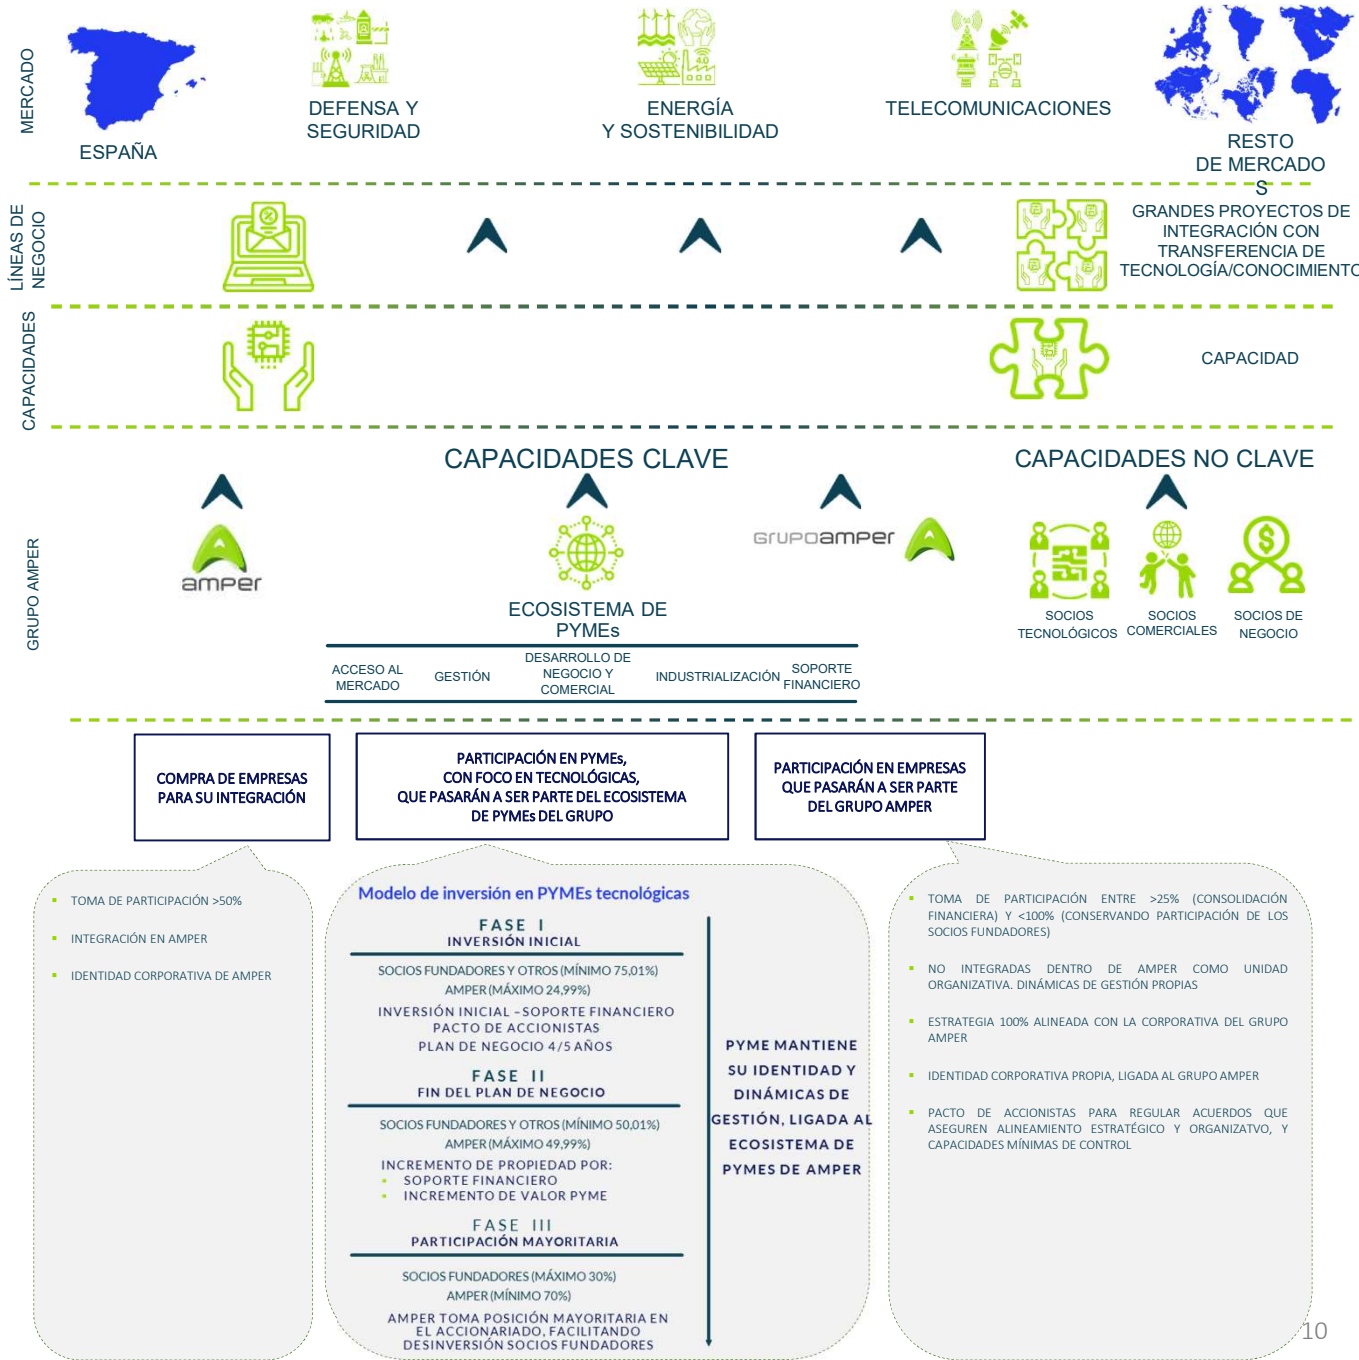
MERCADO

ESPAÑA

DEFENSA Y SEGURIDAD

ENERGÍA Y SOSTENIBILIDAD

TELECOMUNICACIONES

RESTO DE MERCADO S

LÍNEAS DE NEGOCIO

GRANDES PROYECTOS DE INTEGRACIÓN CON TRANSFERENCIA DE TECNOLOGÍA/CONOCIMIENTO

CAPACIDADES

CAPACIDAD

CAPACIDADES CLAVE

CAPACIDADES NO CLAVE

GRUPO AMPER

amper

ECOSISTEMA DE PYMEs

GRUPOAMPER

SOCIOS TECNOLÓGICOS

SOCIOS COMERCIALES

SOCIOS DE NEGOCIO

ACCESO AL MERCADO

GESTIÓN

DESARROLLO DE NEGOCIO Y COMERCIAL

INDUSTRIALIZACIÓN

SOPORTE FINANCIERO

COMPRA DE EMPRESAS PARA SU INTEGRACIÓN

PARTICIPACIÓN EN PYMEs, CON FOCO EN TECNOLÓGICAS, QUE PASARÁN A SER PARTE DEL ECOSISTEMA DE PYMEs DEL GRUPO

PARTICIPACIÓN EN EMPRESAS QUE PASARÁN A SER PARTE DEL GRUPO AMPER

- TOMA DE PARTICIPACIÓN >50%
- INTEGRACIÓN EN AMPER
- IDENTIDAD CORPORATIVA DE AMPER

Modelo de inversión en PYMEs tecnológicas

FASE I
INVERSIÓN INICIAL

SOCIOS FUNDADORES Y OTROS (MÍNIMO 75,01%)
AMPER (MÁXIMO 24,99%)
INVERSIÓN INICIAL - SOPORTE FINANCIERO
PACTO DE ACCIONISTAS
PLAN DE NEGOCIO 4/5 AÑOS

FASE II
FIN DEL PLAN DE NEGOCIO

SOCIOS FUNDADORES Y OTROS (MÍNIMO 50,01%)
AMPER (MÁXIMO 49,99%)
INCREMENTO DE PROPIEDAD POR:
- SOPORTE FINANCIERO
- INCREMENTO DE VALOR PYME

FASE III
PARTICIPACIÓN MAYORITARIA

SOCIOS FUNDADORES (MÁXIMO 30%)
AMPER (MÍNIMO 70%)
AMPER TOMA POSICIÓN MAYORITARIA EN EL ACCIONARIADO, FACILITANDO DESINVERSIÓN SOCIOS FUNDADORES

PYME MANTIENE SU IDENTIDAD Y DINÁMICAS DE GESTIÓN, LIGADA AL ECOSISTEMA DE PYMES DE AMPER

- TOMA DE PARTICIPACIÓN ENTRE >25% (CONSOLIDACIÓN FINANCIERA) Y <100% (CONSERVANDO PARTICIPACIÓN DE LOS SOCIOS FUNDADORES)
- NO INTEGRADAS DENTRO DE AMPER COMO UNIDAD ORGANIZATIVA. DINÁMICAS DE GESTIÓN PROPIAS
- ESTRATEGIA 100% ALINEADA CON LA CORPORATIVA DEL GRUPO AMPER
- IDENTIDAD CORPORATIVA PROPIA, LIGADA AL GRUPO AMPER
- PACTO DE ACCIONISTAS PARA REGULAR ACUERDOS QUE ASEGUREN ALINEAMIENTO ESTRATÉGICO Y ORGANIZATVO, Y CAPACIDADES MÍNIMAS DE CONTROL

10